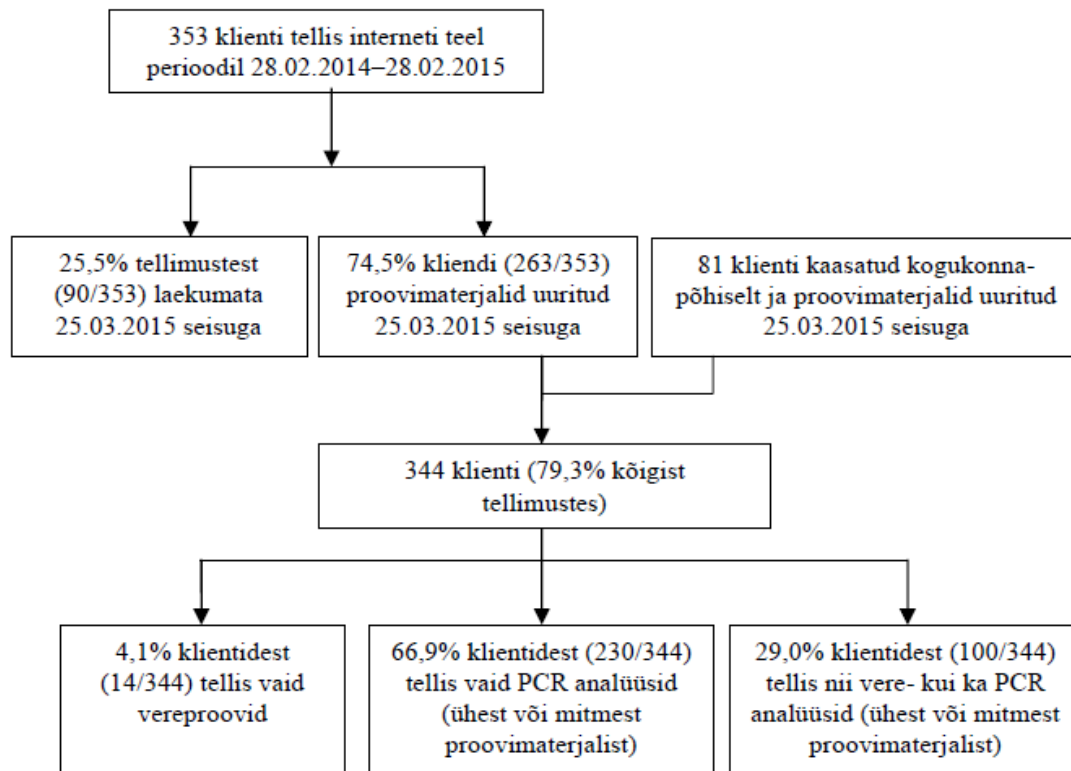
353 klienti tellis interneti teel perioodil 28.02.2014–28.02.2015

25,5% tellimustest (90/353) laekumata 25.03.2015 seisuga

74,5% kliendi (263/353) proovimaterjalid uuritud 25.03.2015 seisuga

81 klienti kaasatud kogukonnapõhiselt ja proovimaterjalid uuritud 25.03.2015 seisuga

344 klienti (79,3% kõigist tellimustes)

4,1% klientidest (14/344) tellis vaid vereproovid

66,9% klientidest (230/344) tellis vaid PCR analüüsid (ühest või mitmest proovimaterjalist)

29,0% klientidest (100/344) tellis nii vere- kui ka PCR analüüsid (ühest või mitmest proovimaterjalist)